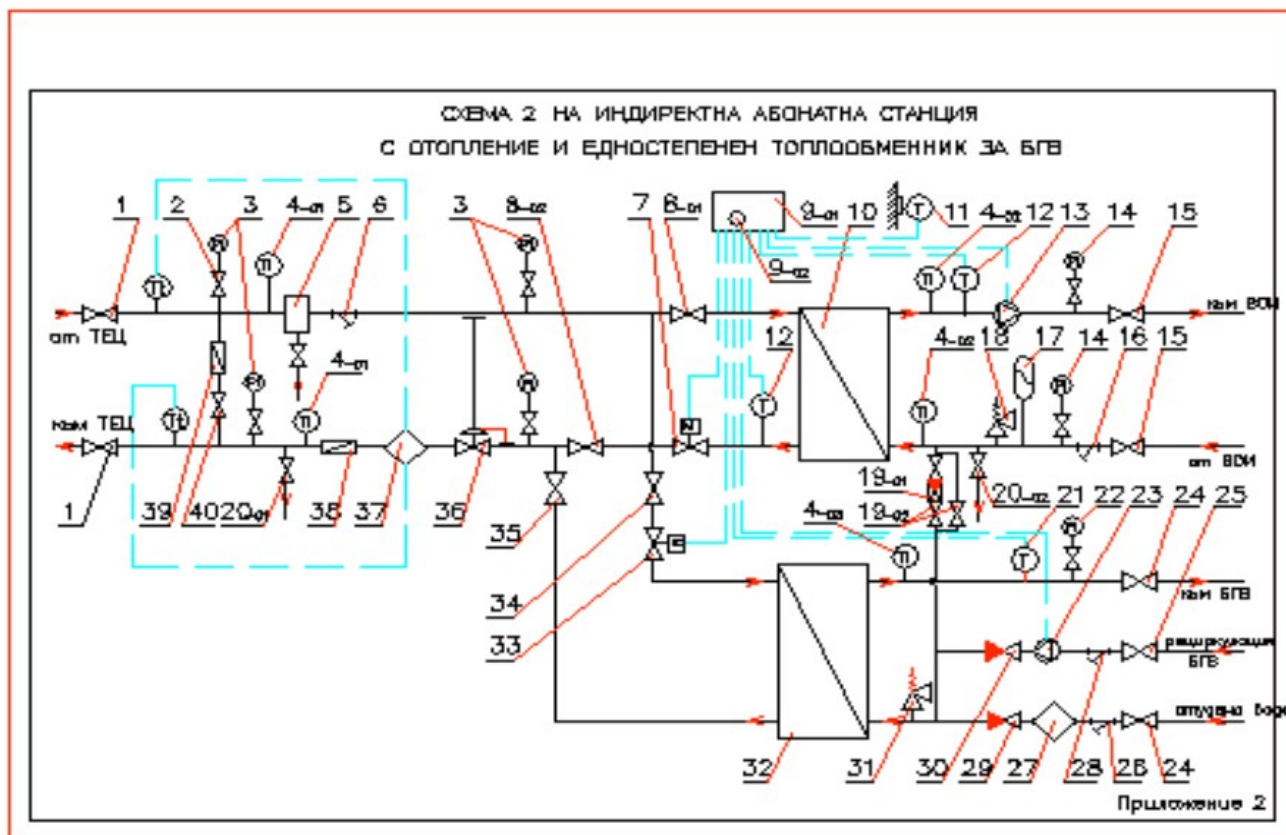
СХЕМА 2 НА ИНДИРЕКТНА АБОНАТНА СТАНЦИЯ
С ОТОПЛЕНИЕ И ЕДНОСТЕПЕНЕН ТОПЛООБМЕННИК ЗА БГВ

1 2 3 4-01 5 6 3 8-02 7 8-01 9-01 10 11 4-02 12 13 14 15

от ТЕЦ

към ВОИ

12 4-02 18 17 14 16 15

4-01

към ТЕЦ

от ВОИ

1 39 40 20-01 38 37 36 35 19-01 19-02 20-02 21 22 23 24 25

4-03

34

33

към БГВ

рециркулация БГВ

студена вода

32 31 30 29 27 28 26 24

9-02

Приложение 2